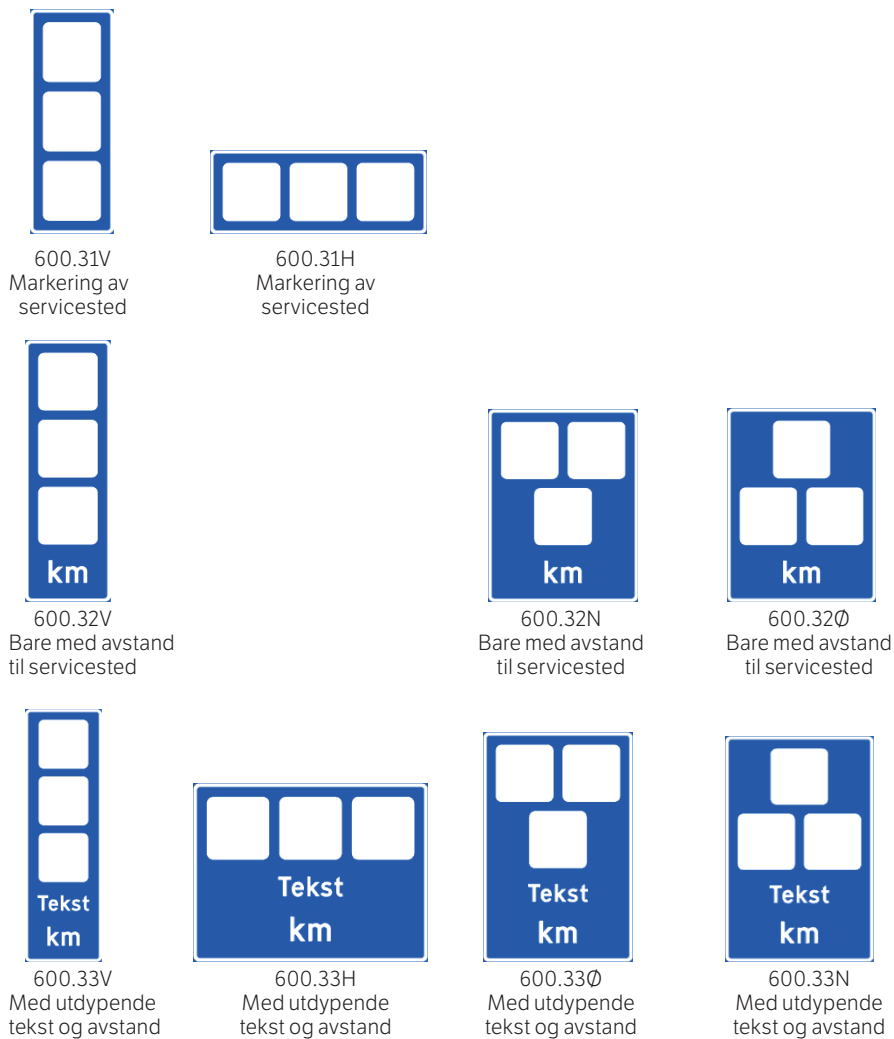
600.31V
Markering av servicested

600.31H
Markering av servicested

km

600.32V
Bare med avstand til servicested

km

600.32N
Bare med avstand til servicested

km

600.32Ø
Bare med avstand til servicested

Tekst
km

600.33V
Med utdypende tekst og avstand

Tekst
km

600.33H
Med utdypende tekst og avstand

Tekst
km

600.33Ø
Med utdypende tekst og avstand

Tekst
km

600.33N
Med utdypende tekst og avstand